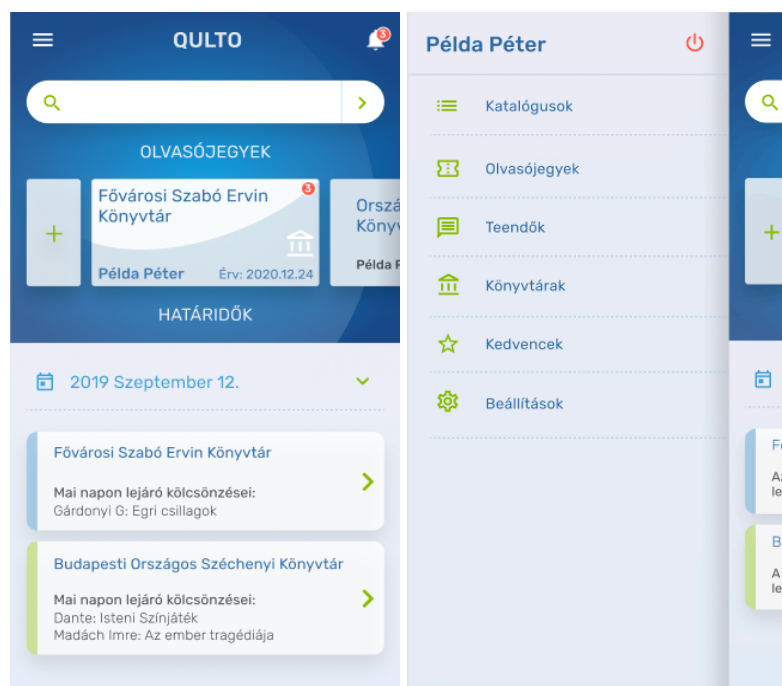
QULTO

3

OLVASÓJEGYEK

Fővárosi Szabó Ervin Könyvtár

3

Példa Péter Érv: 2020.12.24

Orszá Könyv

Példa P

HATÁRIDŐK

2019 Szeptember 12.

Fővárosi Szabó Ervin Könyvtár

Mai napon lejáró kölcsönzései:
Gárdonyi G: Egri csillagok

Budapesti Országos Széchenyi Könyvtár

Mai napon lejáró kölcsönzései:
Dante: Isteni Színjáték
Madách Imre: Az ember tragédiája

Példa Péter

Katalógusok

Olvasójegyek

Teendők

Könyvtárak

Kedvencek

Beállítások

Fő

Az le

Bu

A le